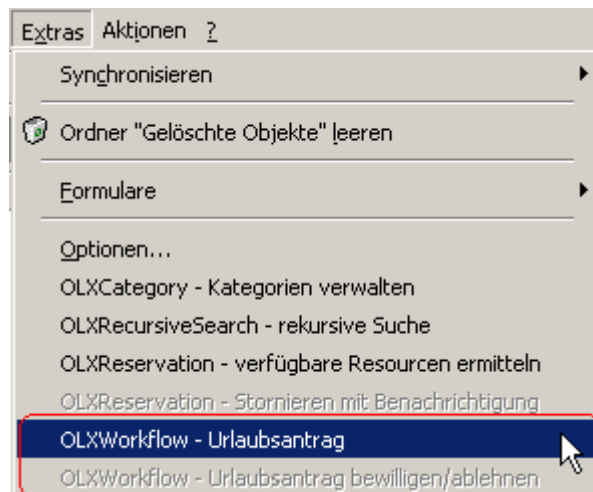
Extras Aktionen ?

Synchronisieren

Ordner "Gelöschte Objekte" leeren

Formulare

Optionen...
OLXCategory - Kategorien verwalten
OLXRecursiveSearch - rekursive Suche
OLXReservation - verfügbare Resourcen ermitteln
OLXReservation - Stornieren mit Benachrichtigung
OLXWorkflow - Urlaubsantrag
OLXWorkflow - Urlaubsantrag bewilligen/ablehnen